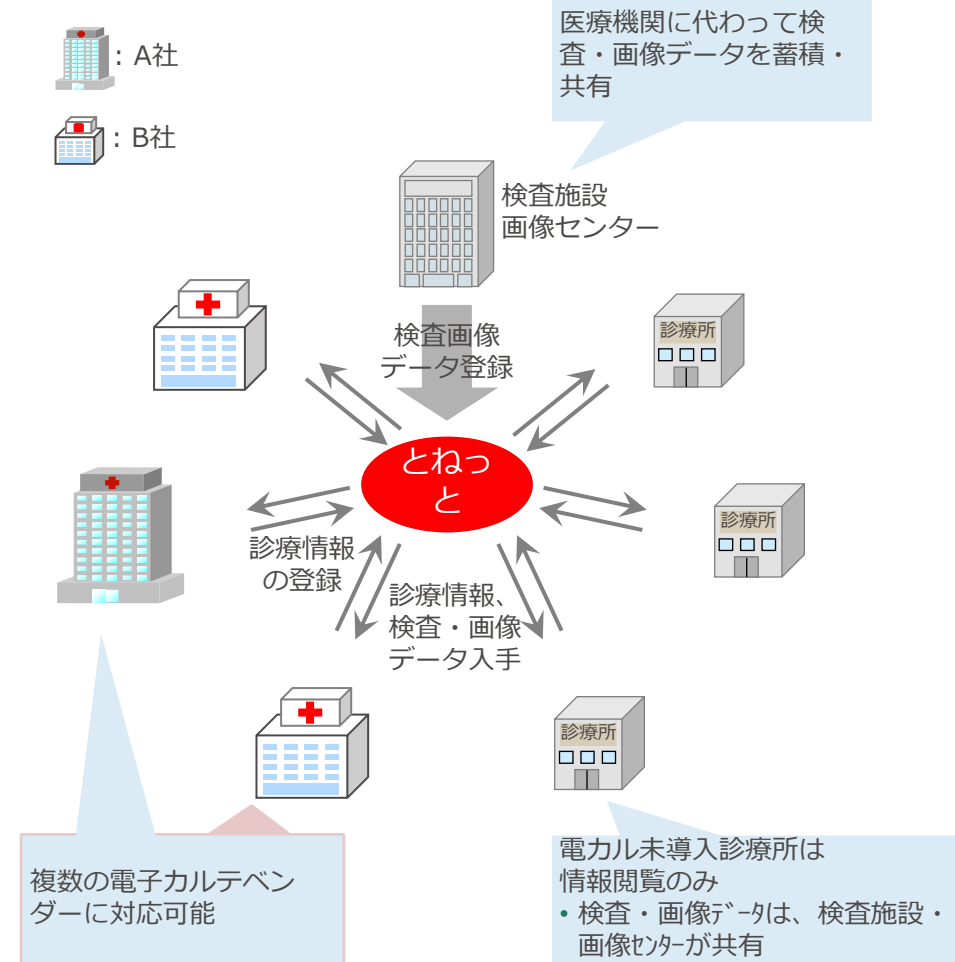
：A社

：B社

医療機関に代わって検査・画像データを蓄積・共有

検査施設
画像センター

検査画像
データ登録

診療所

診療所

とねっと

診療情報の登録

診療情報、検査・画像データ入手

診療所

複数の電子カルテベンダーに対応可能

電カル未導入診療所は情報閲覧のみ
• 検査・画像ﾃﾞｰﾀは、検査施設・画像ｾﾝﾀｰが共有